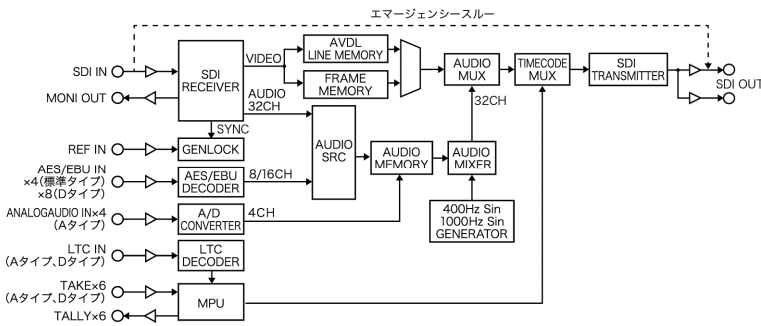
エマージェンシースルー

SDI IN

MONI OUT

SDI RECEIVER

VIDEO

AVDL LINE MEMORY

FRAME MEMORY

AUDIO 32CH

AUDIO MUX

TIMECODE MUX

SDI TRANSMITTER

SDI OUT

32CH

SYNC

REF IN

GENLOCK

AUDIO SRC

AUDIO MEMORY

AUDIO MIXER

AES/EBU IN ×4（標準タイプ） ×8（Dタイプ）

AES/EBU DECODER

8/16CH

400Hz Sin 1000Hz Sin GENERATOR

ANALOGAUDIO IN×4 （Aタイプ）

A/D CONVERTER

4CH

LTC IN （Aタイプ、Dタイプ）

LTC DECODER

TAKE×6 （Aタイプ、Dタイプ）

MPU

TALLY×6